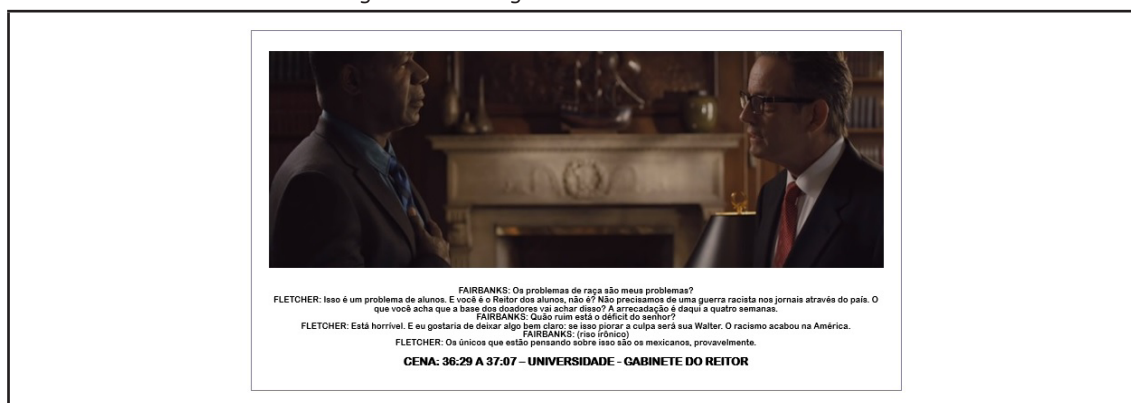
FAIRBANKS: Os problemas de raça são meus problemas?
FLETCHER: Isso é um problema de alunos. E você é o Reitor dos alunos, não é? Não precisamos de uma guerra racista nos jornais através do país. O que você acha que a base dos doadores vai achar disso? A arrecadação é daqui a quatro semanas.
FAIRBANKS: Quão ruim está o déficit do senhor?
FLETCHER: Está horrível. E eu gostaria de deixar algo bem claro: se isso piorar a culpa será sua Walter. O racismo acabou na América.
FAIRBANKS: (riso irônico)
FLETCHER: Os únicos que estão pensando sobre isso são os mexicanos, provavelmente.

CENA: 36:29 A 37:07 – UNIVERSIDADE - GABINETE DO REITOR